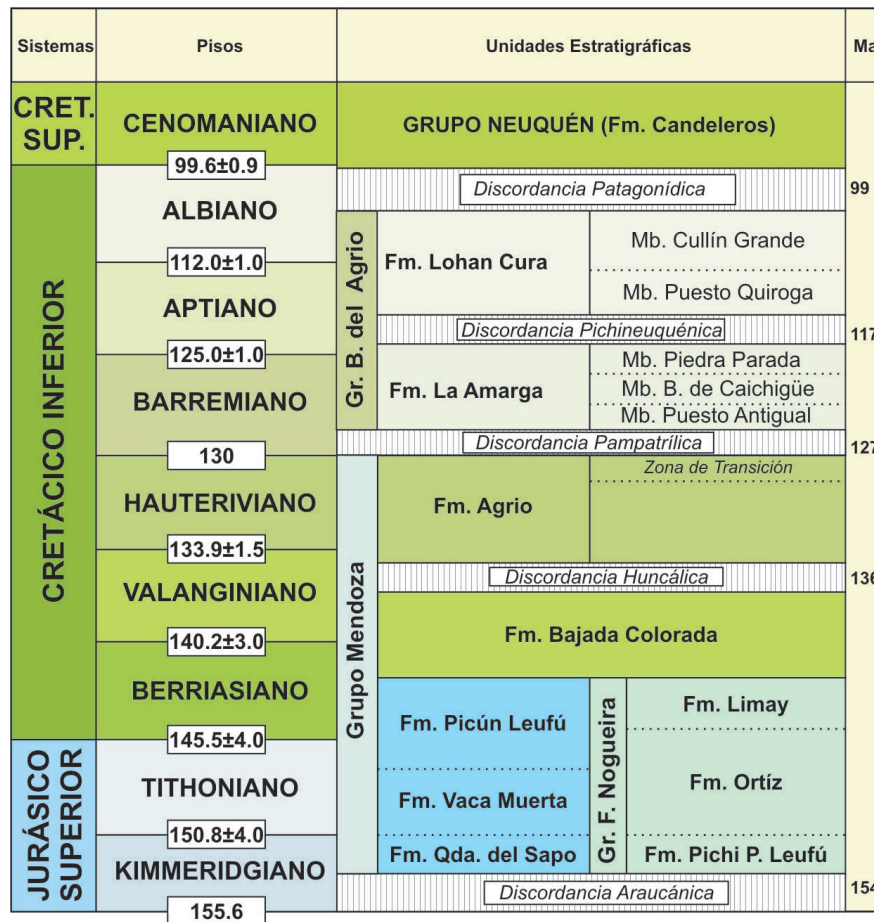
| Sistemas | Pisos | Unidades Estratigráficas | | | Ma |
|---|---|---|---|---|---|
| CRET. SUP. | CENOMANIANO | GRUPO NEUQUÉN (Fm. Candeleros) | | | |
| | 99.6±0.9 | Discordancia Patagonídica | | | 99 |
| CRETÁCICO INFERIOR | ALBIANO | Gr. B. del Agrio | Fm. Lohan Cura | Mb. Cullín Grande | |
| | 112.0±1.0 | | | | |
| | APTIANO | | | Mb. Puesto Quiroga | |
| | 125.0±1.0 | Discordancia Pichineuquénica | | | 117 |
| | BARREMIANO | | Fm. La Amarga | Mb. Piedra Parada | |
| | | | | Mb. B. de Caichigüe | |
| | | | | Mb. Puesto Antigual | |
| | 130 | Discordancia Pampatrílica | | | 127 |
| | HAUTERIVIANO | Grupo Mendoza | Fm. Agrio | Zona de Transición | |
| | 133.9±1.5 | Discordancia Huncálica | | | 136 |
| | VALANGINIANO | | Fm. Bajada Colorada | | |
| | 140.2±3.0 | | | | |
| | BERRIASIANO | | Fm. Picún Leufú | Gr. F. Nogueira: Fm. Limay | |
| | 145.5±4.0 | | | | |
| JURÁSICO SUPERIOR | TITHONIANO | | Fm. Vaca Muerta | Fm. Ortíz | |
| | 150.8±4.0 | | | | |
| | KIMMERIDGIANO | | Fm. Qda. del Sapo | Fm. Pichi P. Leufú | |
| | 155.6 | Discordancia Araucánica | | | 154 |